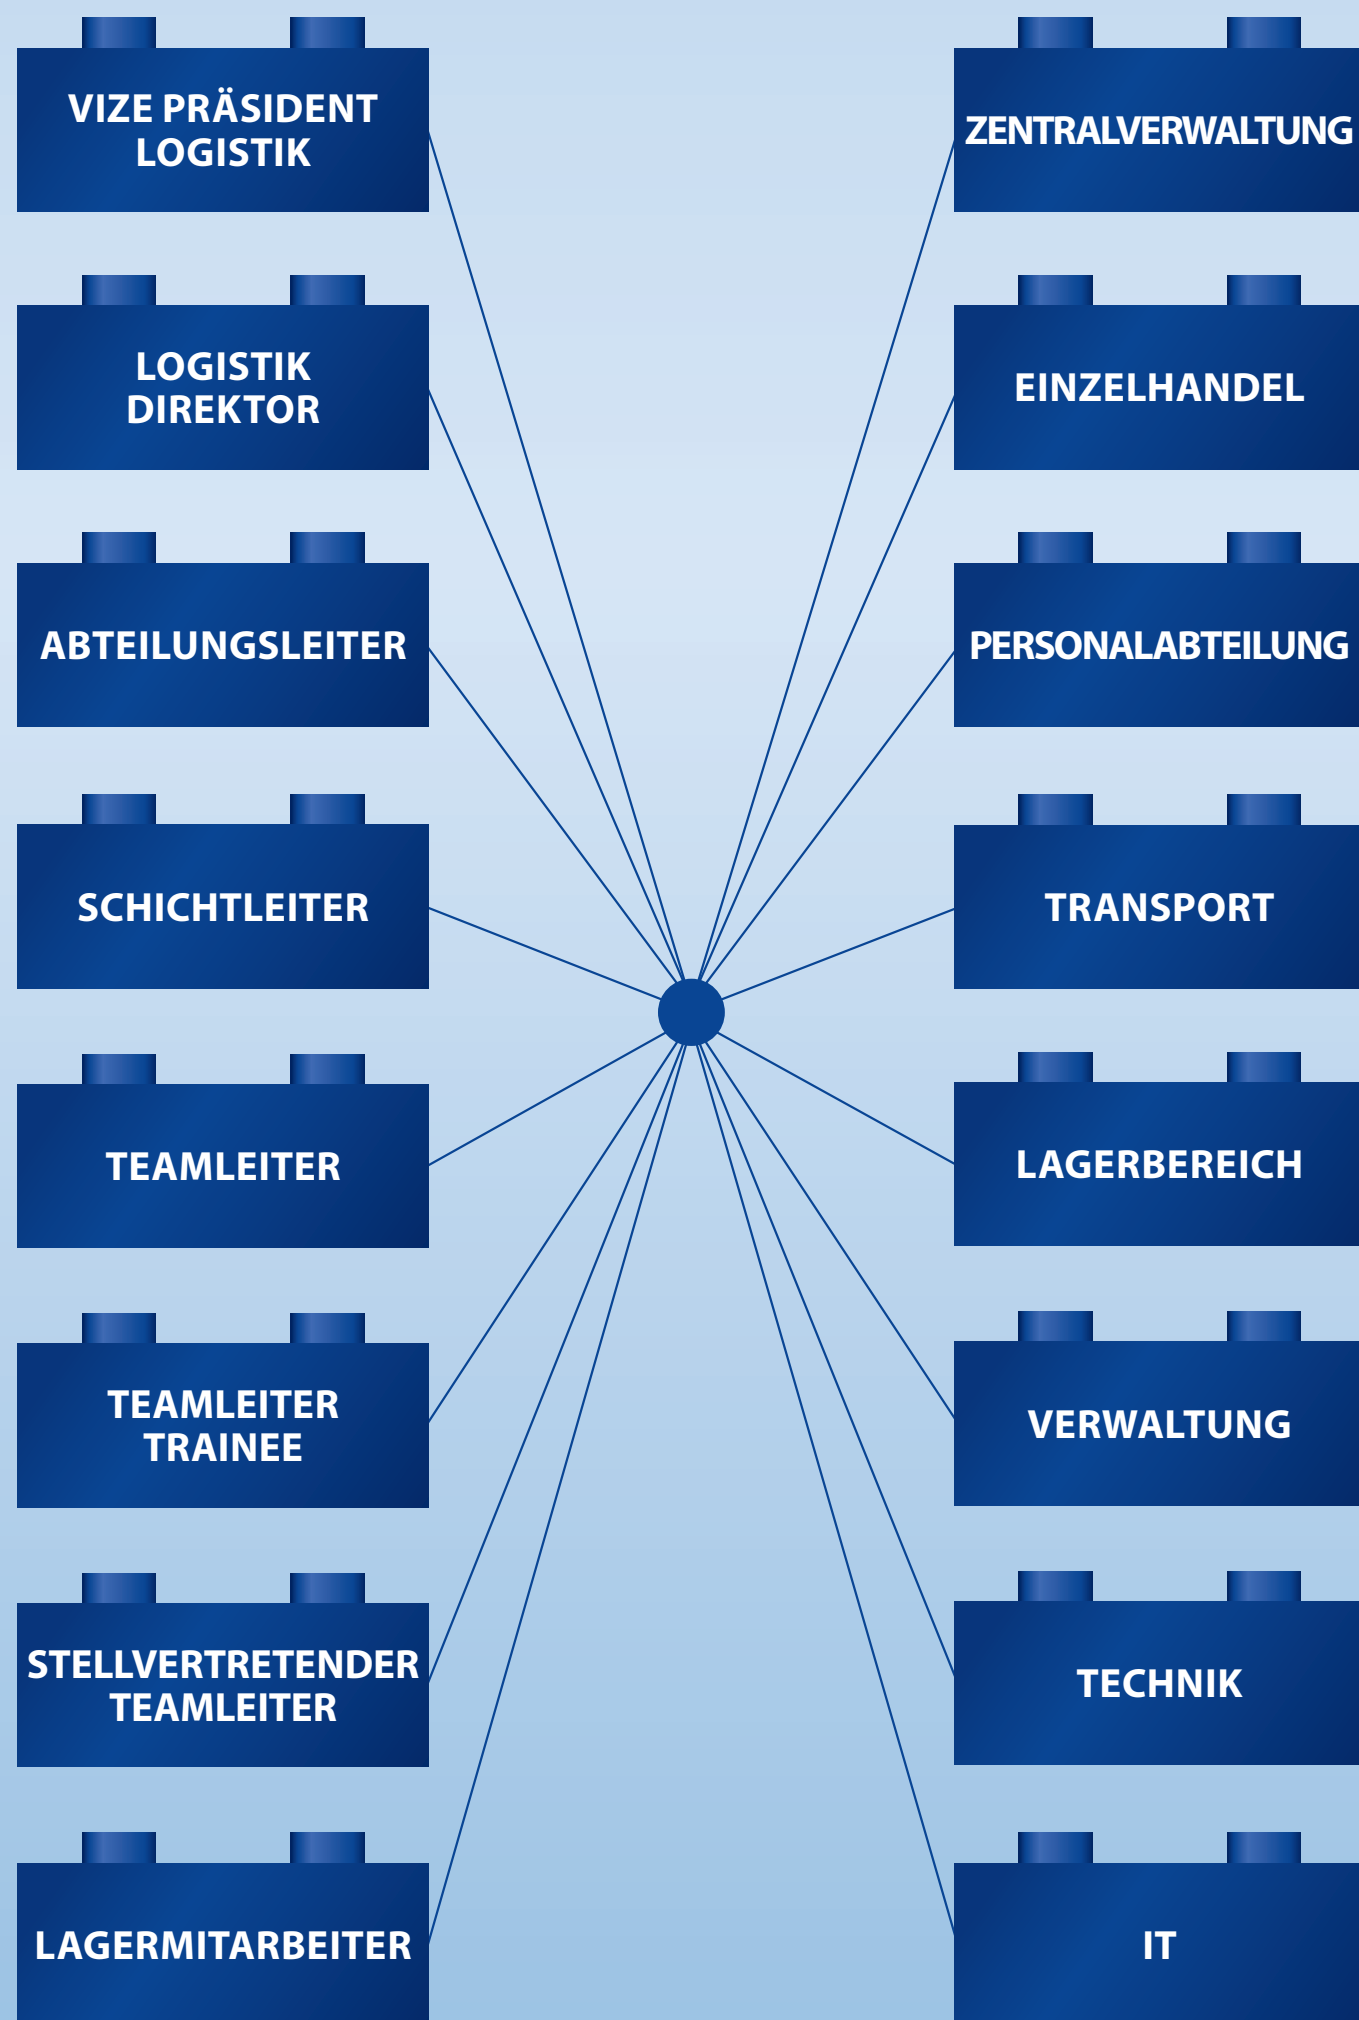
VIZE PRÄSIDENT LOGISTIK

LOGISTIK DIREKTOR

ABTEILUNGSLEITER

SCHICHTLEITER

TEAMLEITER

TEAMLEITER TRAINEE

STELLVERTRETENDER TEAMLEITER

LAGERMITARBEITER

ZENTRALVERWALTUNG

EINZELHANDEL

PERSONALABTEILUNG

TRANSPORT

LAGERBEREICH

VERWALTUNG

TECHNIK

IT